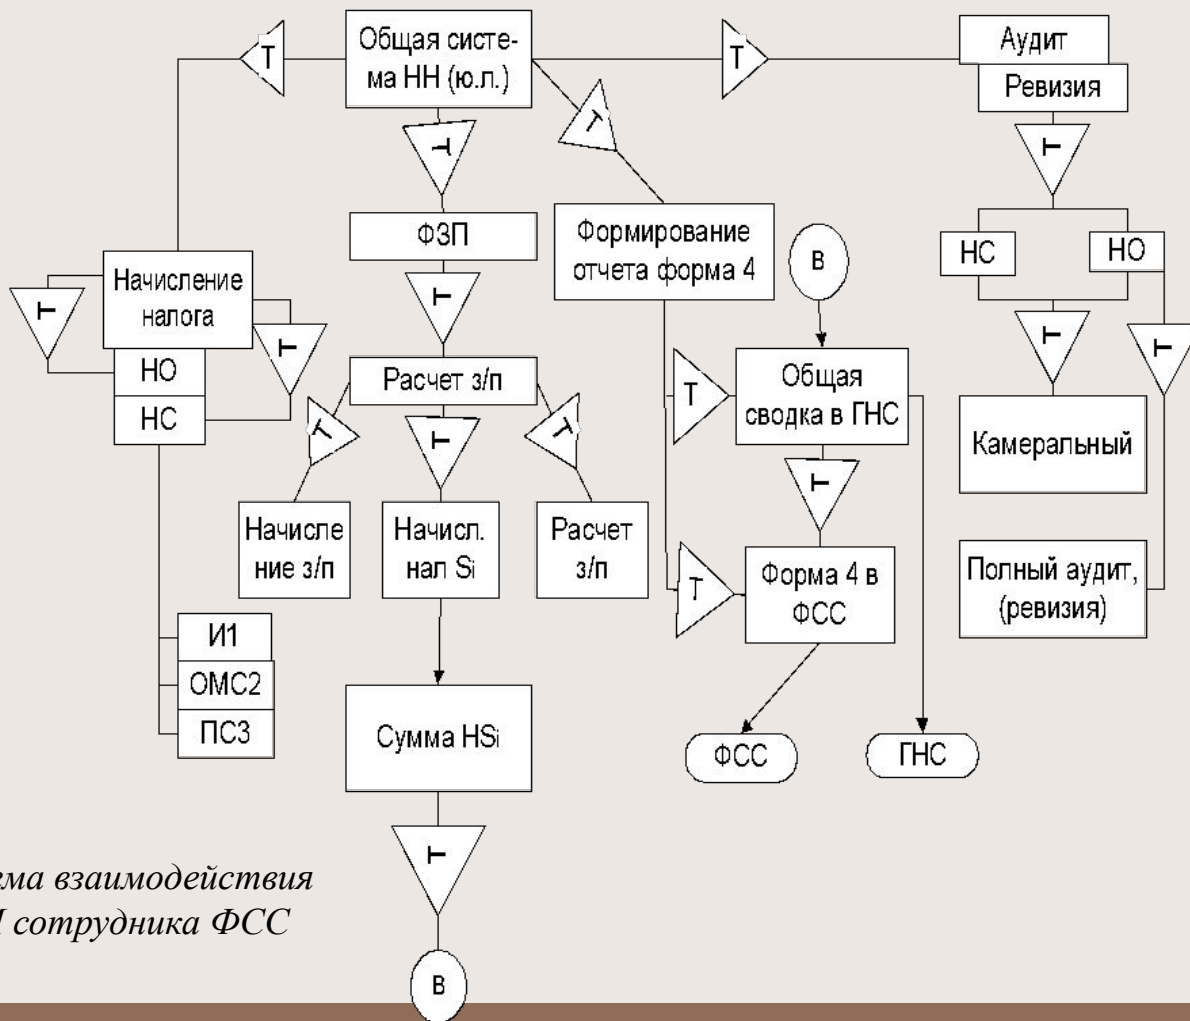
Общая система НН (ю.л.)

T

T

T

Аудит

Ревизия

T

T

ФЗП

Формирование отчета форма 4

В

НС

НО

T

Начисление налога

T

T

T

НО

T

Общая сводка в ГНС

Расчет з/п

НС

T

T

T

Камеральный

T

Начисление з/п

Начисл. нал Si

Расчет з/п

Полный аудит, (ревизия)

T

Форма 4 в ФСС

И1

ОМС2

ПС3

Сумма HSi

ФСС

ГНС

T

ма взаимодействия
I сотрудника ФСС

В